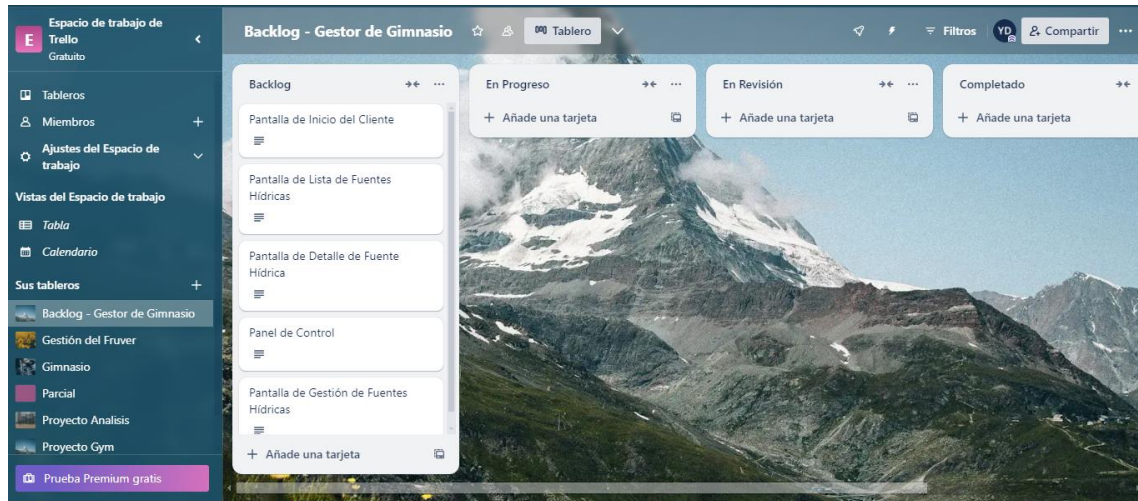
E Espacio de trabajo de Trello
Gratuito

Tableros
Miembros +
Ajustes del Espacio de trabajo

Vistas del Espacio de trabajo
Tabla
Calendario

Sus tableros +
Backlog - Gestor de Gimnasio
Gestión del Fruver
Gimnasio
Parcial
Proyecto Analisis
Proyecto Gym

Prueba Premium gratis

Backlog - Gestor de Gimnasio
Tablero
Filtros
YD
Compartir

Backlog
Pantalla de Inicio del Cliente
Pantalla de Lista de Fuentes Hídricas
Pantalla de Detalle de Fuente Hídrica
Panel de Control
Pantalla de Gestión de Fuentes Hídricas
+ Añade una tarjeta

En Progreso
+ Añade una tarjeta

En Revisión
+ Añade una tarjeta

Completado
+ Añade una tarjeta